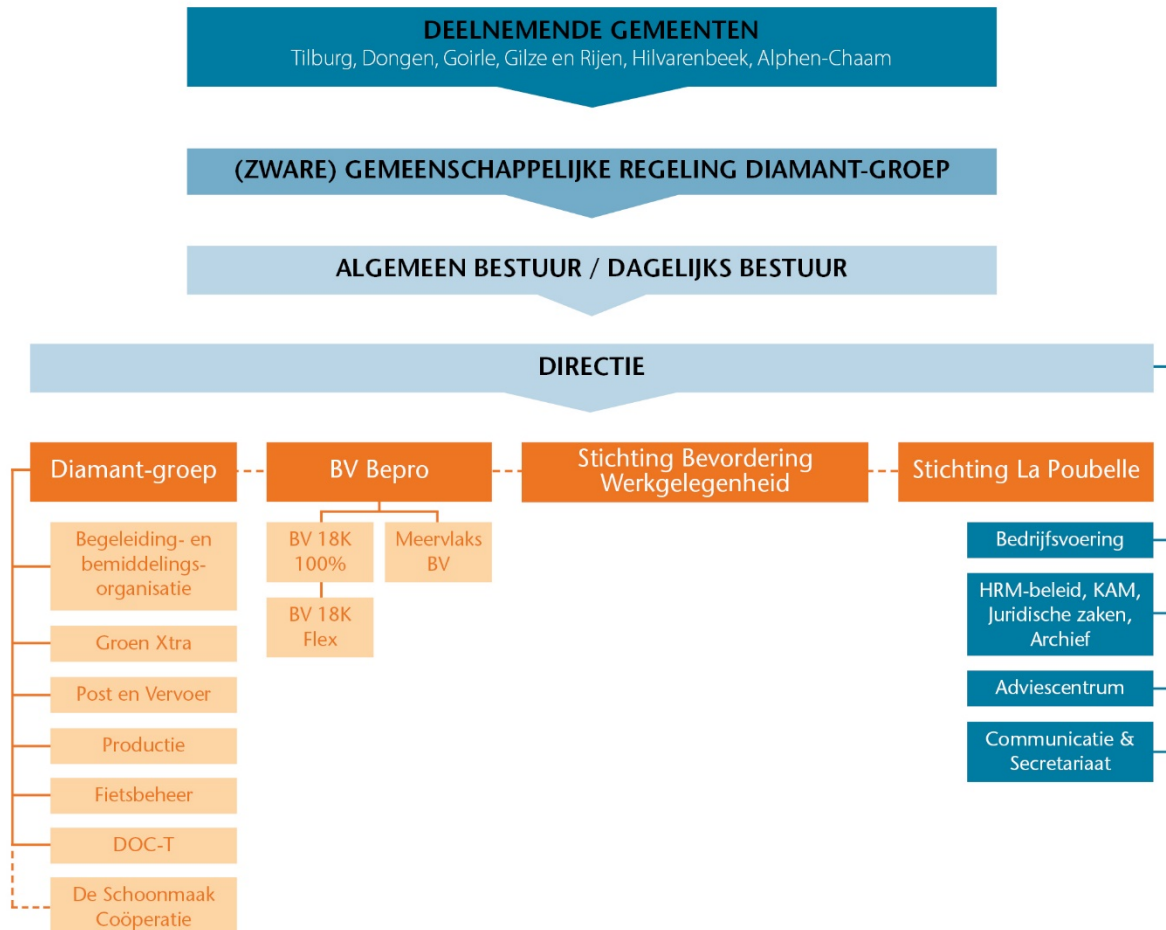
DEELNEMENDE GEMEENTEN
Tilburg, Dongen, Goirle, Gilze en Rijen, Hilvarenbeek, Alphen-Chaam

(ZWARE) GEMEENSCHAPPELIJKE REGELING DIAMANT-GROEP

ALGEMEEN BESTUUR / DAGELIJKS BESTUUR

DIRECTIE

Diamant-groep

BV Bepro

Stichting Bevordering Werkgelegenheid

Stichting La Poubelle

Begeleiding- en bemiddelings-organisatie

Groen Xtra

Post en Vervoer

Productie

Fietsbeheer

DOC-T

De Schoonmaak Coöperatie

BV 18K 100%

Meervlaks BV

BV 18K Flex

Bedrijfsvoering

HRM-beleid, KAM, Juridische zaken, Archief

Adviescentrum

Communicatie & Secretariaat